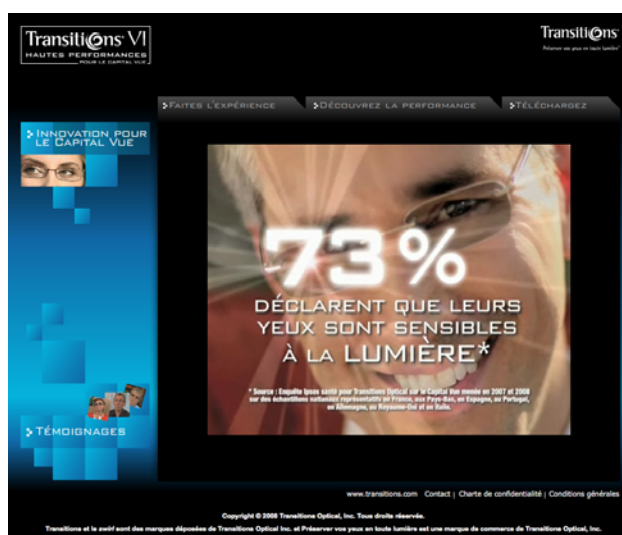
Transitions VI
HAUTES PERFORMANCES
POUR LE CAPITAL VUE

Transitions
Préserver vos yeux en toute lumière

> FAITES L'EXPÉRIENCE
> DÉCOUVREZ LA PERFORMANCE
> TÉLÉCHARGEZ

> INNOVATION POUR LE CAPITAL VUE

-73%
DÉCLARENT QUE LEURS YEUX SONT SENSIBLES À LA LUMIÈRE*

* Source : Enquête Ipsos santé pour Transitions Optical sur le Capital Vue menée en 2007 et 2008 sur des échantillons nationaux représentatifs en France, aux Pays-Bas, en Espagne, au Portugal, en Allemagne, au Royaume-Uni et en Italie.

> TÉMOIGNAGES

www.transitions.com Contact | Charte de confidentialité | Conditions générales

Copyright © 2008 Transitions Optical, Inc. Tous droits réservés.

Transitions et le swirl sont des marques déposées de Transitions Optical Inc. et Préserver vos yeux en toute lumière est une marque de commerce de Transitions Optical, Inc.